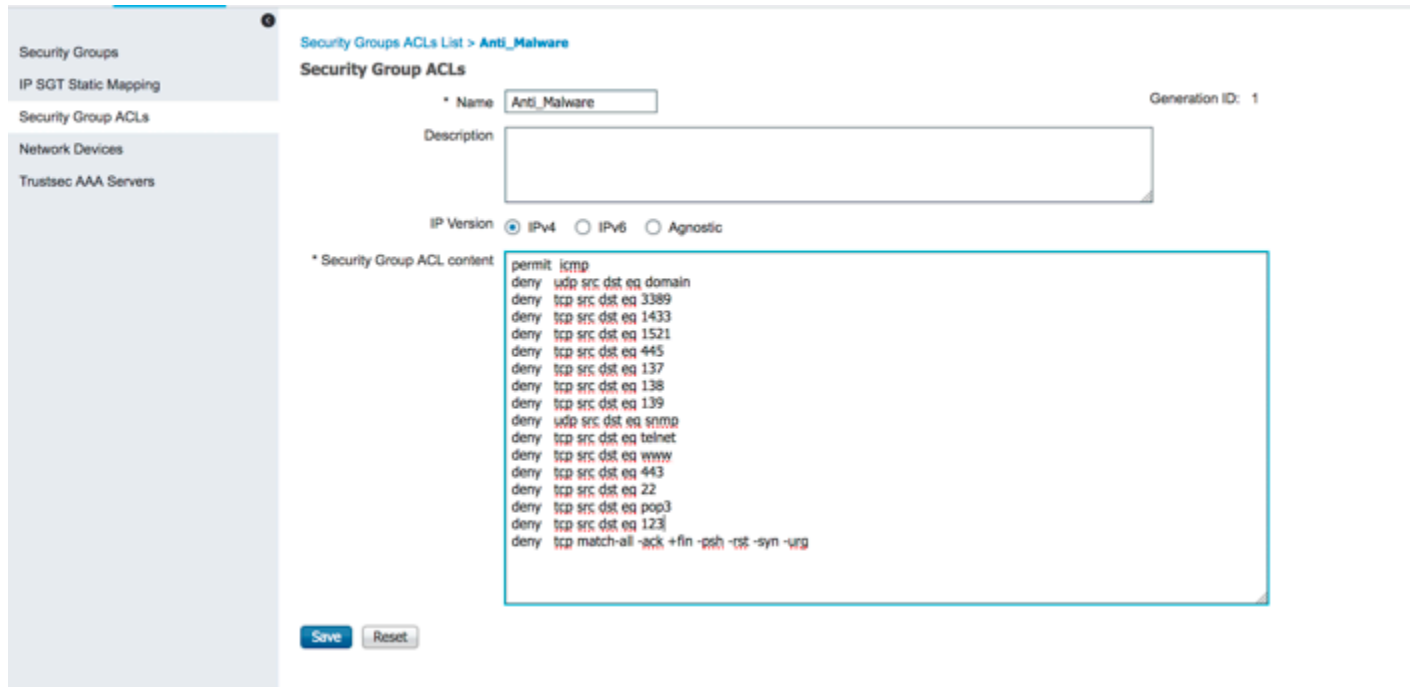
Security Groups
IP SGT Static Mapping
Security Group ACLs
Network Devices
Trustsec AAA Servers

Security Groups ACLs List > Anti_Malware
Security Group ACLs

* Name Anti_Malware
Generation ID: 1
Description
IP Version IPv4 IPv6 Agnostic
* Security Group ACL content
permit icmp
deny udp src dst eq domain
deny tcp src dst eq 3389
deny tcp src dst eq 1433
deny tcp src dst eq 1521
deny tcp src dst eq 445
deny tcp src dst eq 137
deny tcp src dst eq 138
deny tcp src dst eq 139
deny udp src dst eq snmp
deny tcp src dst eq telnet
deny tcp src dst eq www
deny tcp src dst eq 443
deny tcp src dst eq 22
deny tcp src dst eq pop3
deny tcp src dst eq 123
deny tcp match-all -ack +fin -psh -rst -syn -urg

Save Reset